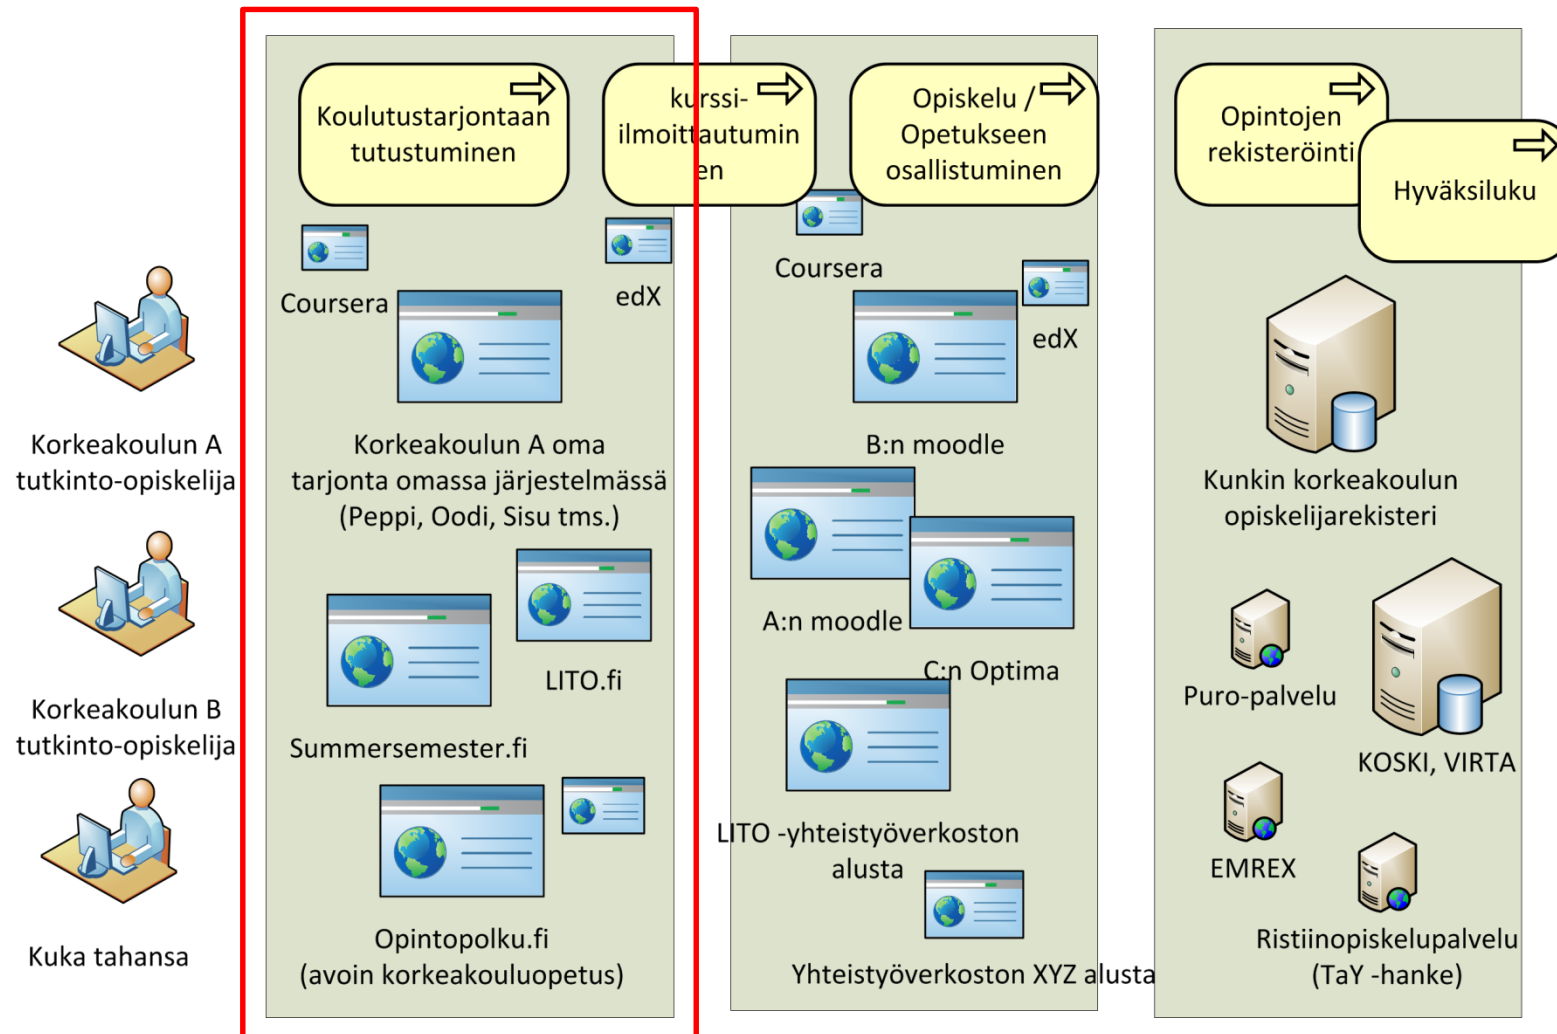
Korkeakoulun A tutkinto-opiskelija

Korkeakoulun B tutkinto-opiskelija

Kuka tahansa

Koulutustarjontaan tutustuminen

kurssi-ilmoittautuminen

Coursera

edX

Korkeakoulun A oma tarjonta omassa järjestelmässä (Peppi, Oodi, Sisu tms.)

LITO.fi

Summersemester.fi

Opintopolku.fi (avoin korkeakouluopetus)

Opiskelu / Opetukseen osallistuminen

Coursera

edX

B:n moodle

A:n moodle

C:n Optima

LITO -yhteistyöverkoston alusta

Yhteistyöverkoston XYZ alusta

Opintojen rekisteröinti

Hyväksiluku

Kunkin korkeakoulun opiskelijarekisteri

Puro-palvelu

KOSKI, VIRTA

EMREX

Ristiinopiskelupalvelu (TaY -hanke)